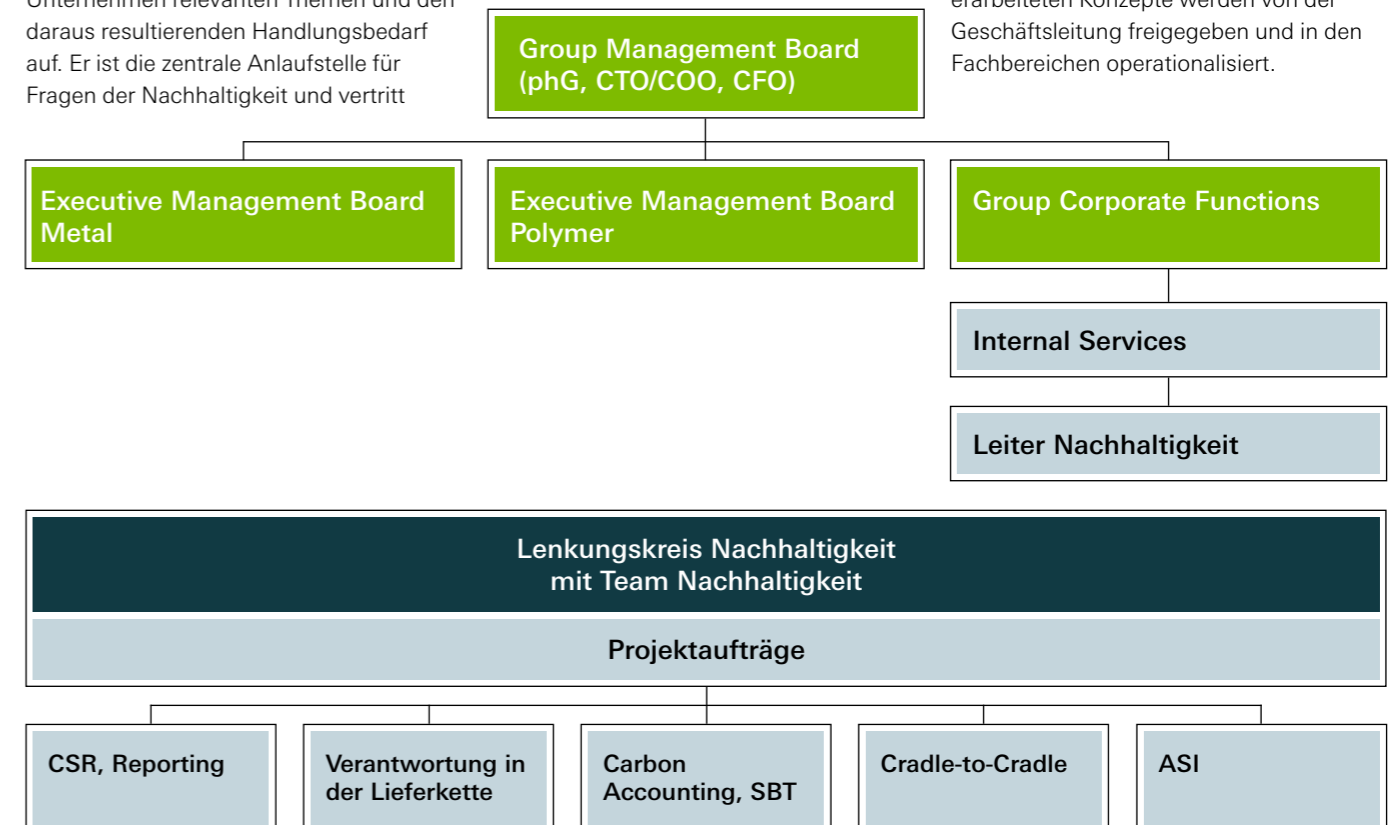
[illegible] daraus resultierenden Handlungsbedarf auf. Er ist die zentrale Anlaufstelle für Fragen der Nachhaltigkeit und vertritt

Group Management Board (phG, CTO/COO, CFO)

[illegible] Geschäftsleitung freigegeben und in den Fachbereichen operationalisiert.

Executive Management Board Metal

Executive Management Board Polymer

Group Corporate Functions

Internal Services

Leiter Nachhaltigkeit

Lenkungskreis Nachhaltigkeit mit Team Nachhaltigkeit

Projektaufträge

CSR, Reporting

Verantwortung in der Lieferkette

Carbon Accounting, SBT

Cradle-to-Cradle

ASI